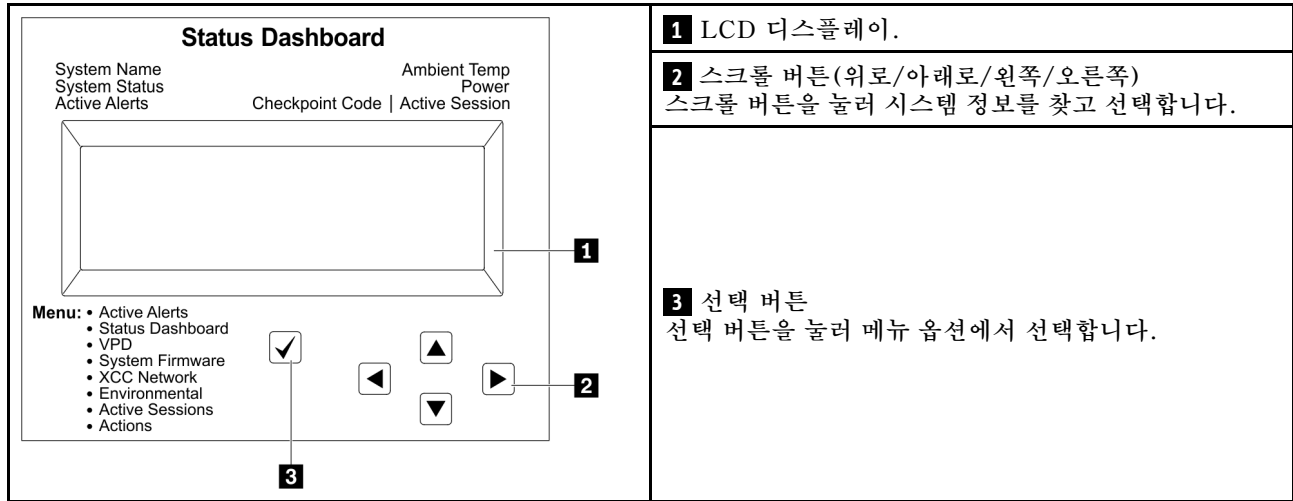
Status Dashboard

System Name
System Status
Active Alerts

Ambient Temp
Power
Checkpoint Code | Active Session

1

Menu: • Active Alerts
• Status Dashboard
• VPD
• System Firmware
• XCC Network
• Environmental
• Active Sessions
• Actions

2

3

| | |
|---|---|
| 1 LCD 디스플레이. | |
| 2 스크롤 버튼(위로/아래로/왼쪽/오른쪽) 스크롤 버튼을 눌러 시스템 정보를 찾고 선택합니다. | |
| 3 선택 버튼 선택 버튼을 눌러 메뉴 옵션에서 선택합니다. | |